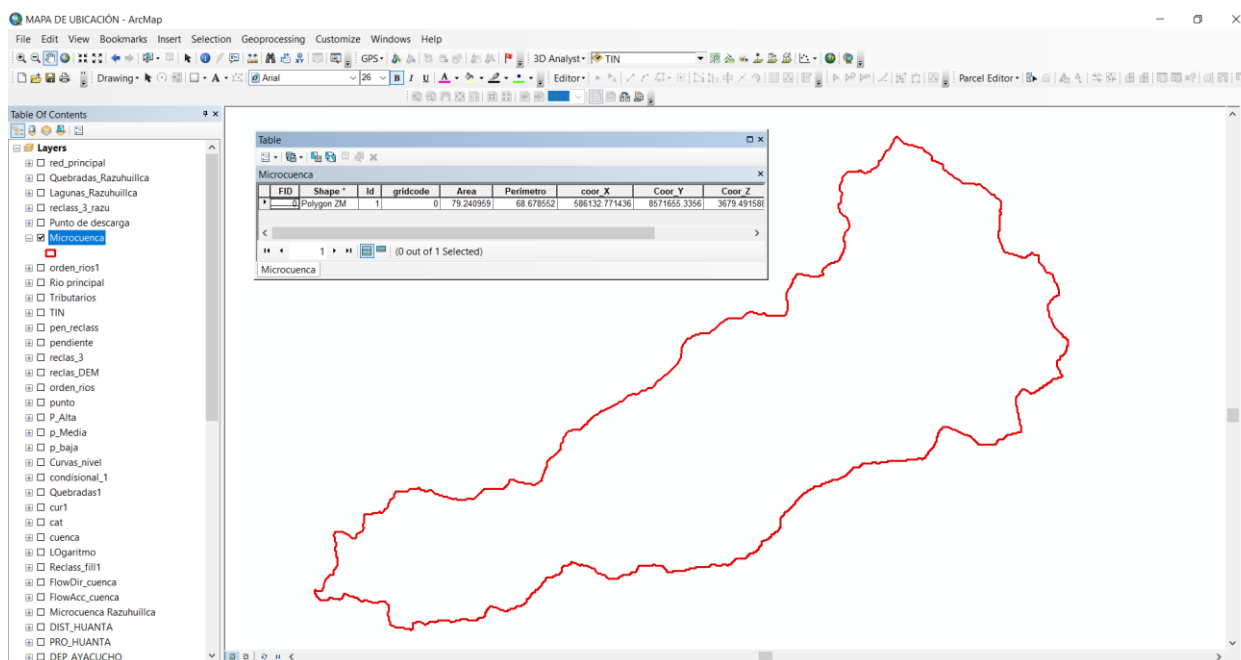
MAPA DE UBICACIÓN - ArcMap

File Edit View Bookmarks Insert Selection Geoprocessing Customize Windows Help

GPS 3D Analyst TIN

Drawing Arial 26 B I U A Editor Parcel Editor

Table Of Contents

Layers
red_principal
Quebradas_Razuhuillca
Lagunas_Razuhuillca
reclass_3_razu
Punto de descarga
Microcuenca
orden_rios1
Rio principal
Tributarios
TIN
pen_reclass
pendiente
reclas_3
reclas_DEM
orden_rios
punto
P_Alta
p_Media
p_baja
Curvas_nivel
condisional_1
Quebradas1
cur1
cat
cuenca
LOgaritmo
Reclass_fill1
FlowDir_cuenca
FlowAcc_cuenca
Microcuenca Razuhuillca
DIST_HUANTA
PRO_HUANTA
DEP_AYACUCHO

Table

Microcuenca

| FID | Shape * | Id | gridcode | Area | Perimetro | coor_X | Coor_Y | Coor_Z |
|---|---|---|---|---|---|---|---|---|
| 0 | Polygon ZM | 1 | 0 | 79.240959 | 68.678552 | 586132.771436 | 8571655.3356 | 3679.491588 |

1 (0 out of 1 Selected)

Microcuenca